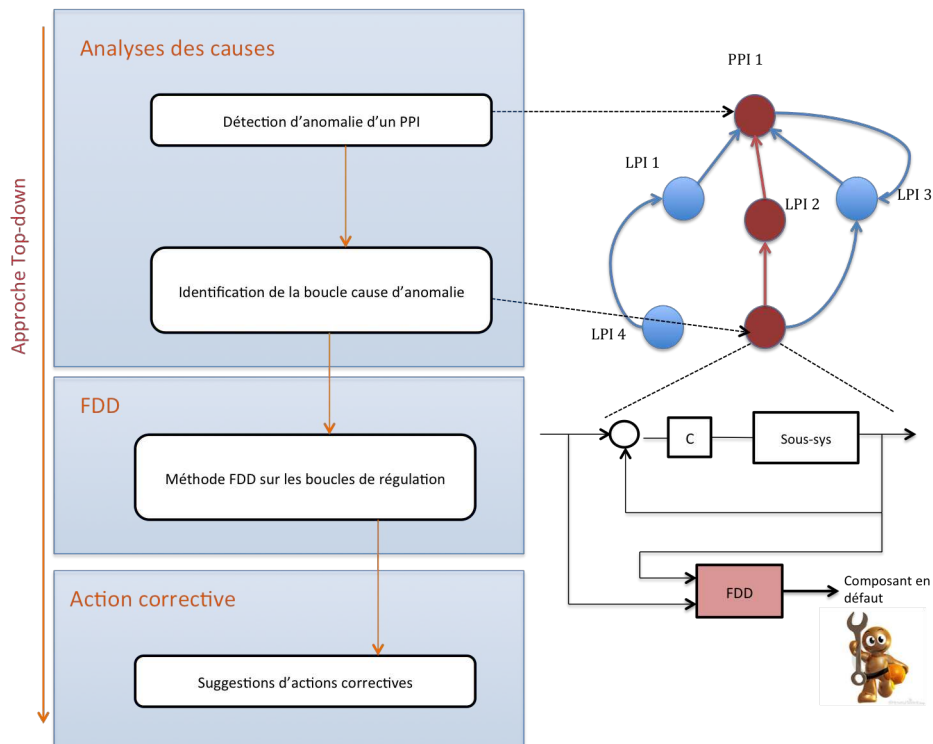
Approche Top-down

Analyses des causes

Détection d'anomalie d'un PPI

Identification de la boucle cause d'anomalie

FDD

Méthode FDD sur les boucles de régulation

Action corrective

Suggestions d'actions correctives

PPI 1

LPI 1

LPI 2

LPI 3

LPI 4

C

Sous-sys

FDD

Composant en défaut